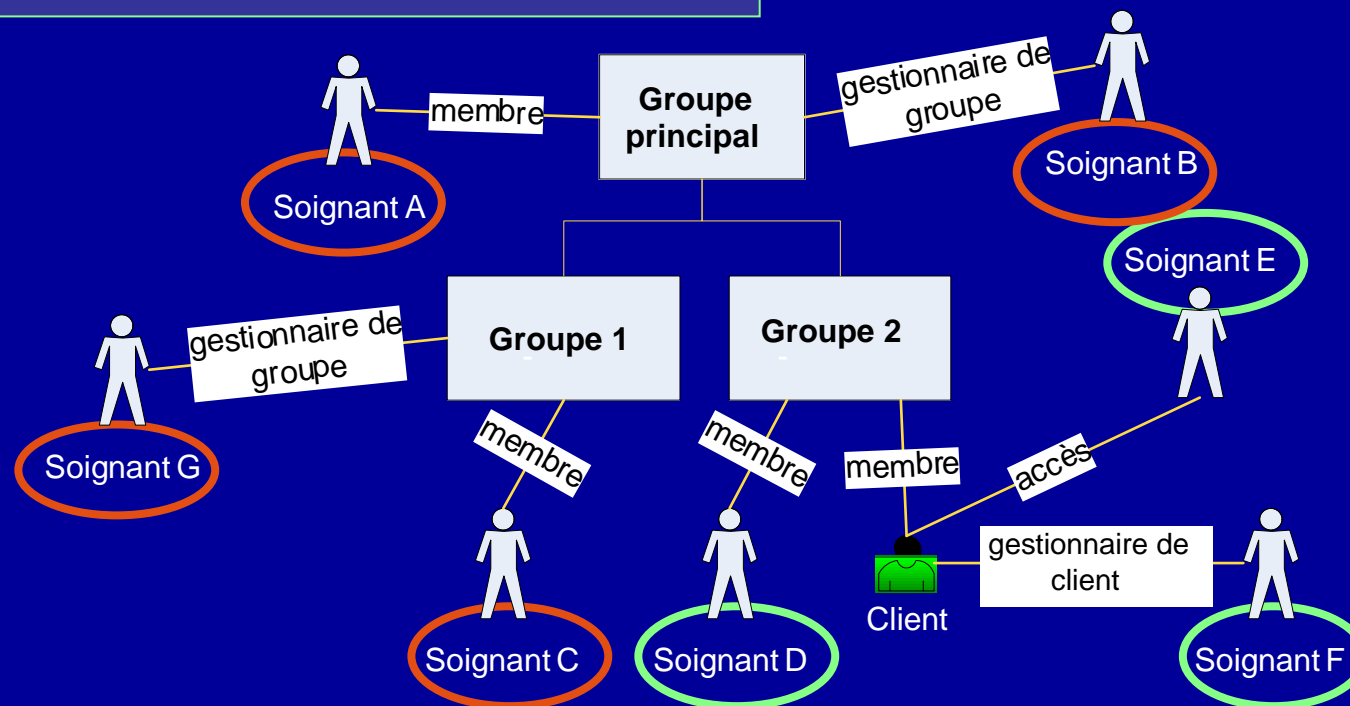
membre

Groupe principal

gestionnaire de groupe

Soignant A

Soignant B

Soignant E

gestionnaire de groupe

Groupe 1

Groupe 2

Soignant G

membre

membre

membre

accès

gestionnaire de client

Client

Soignant C

Soignant D

Soignant F